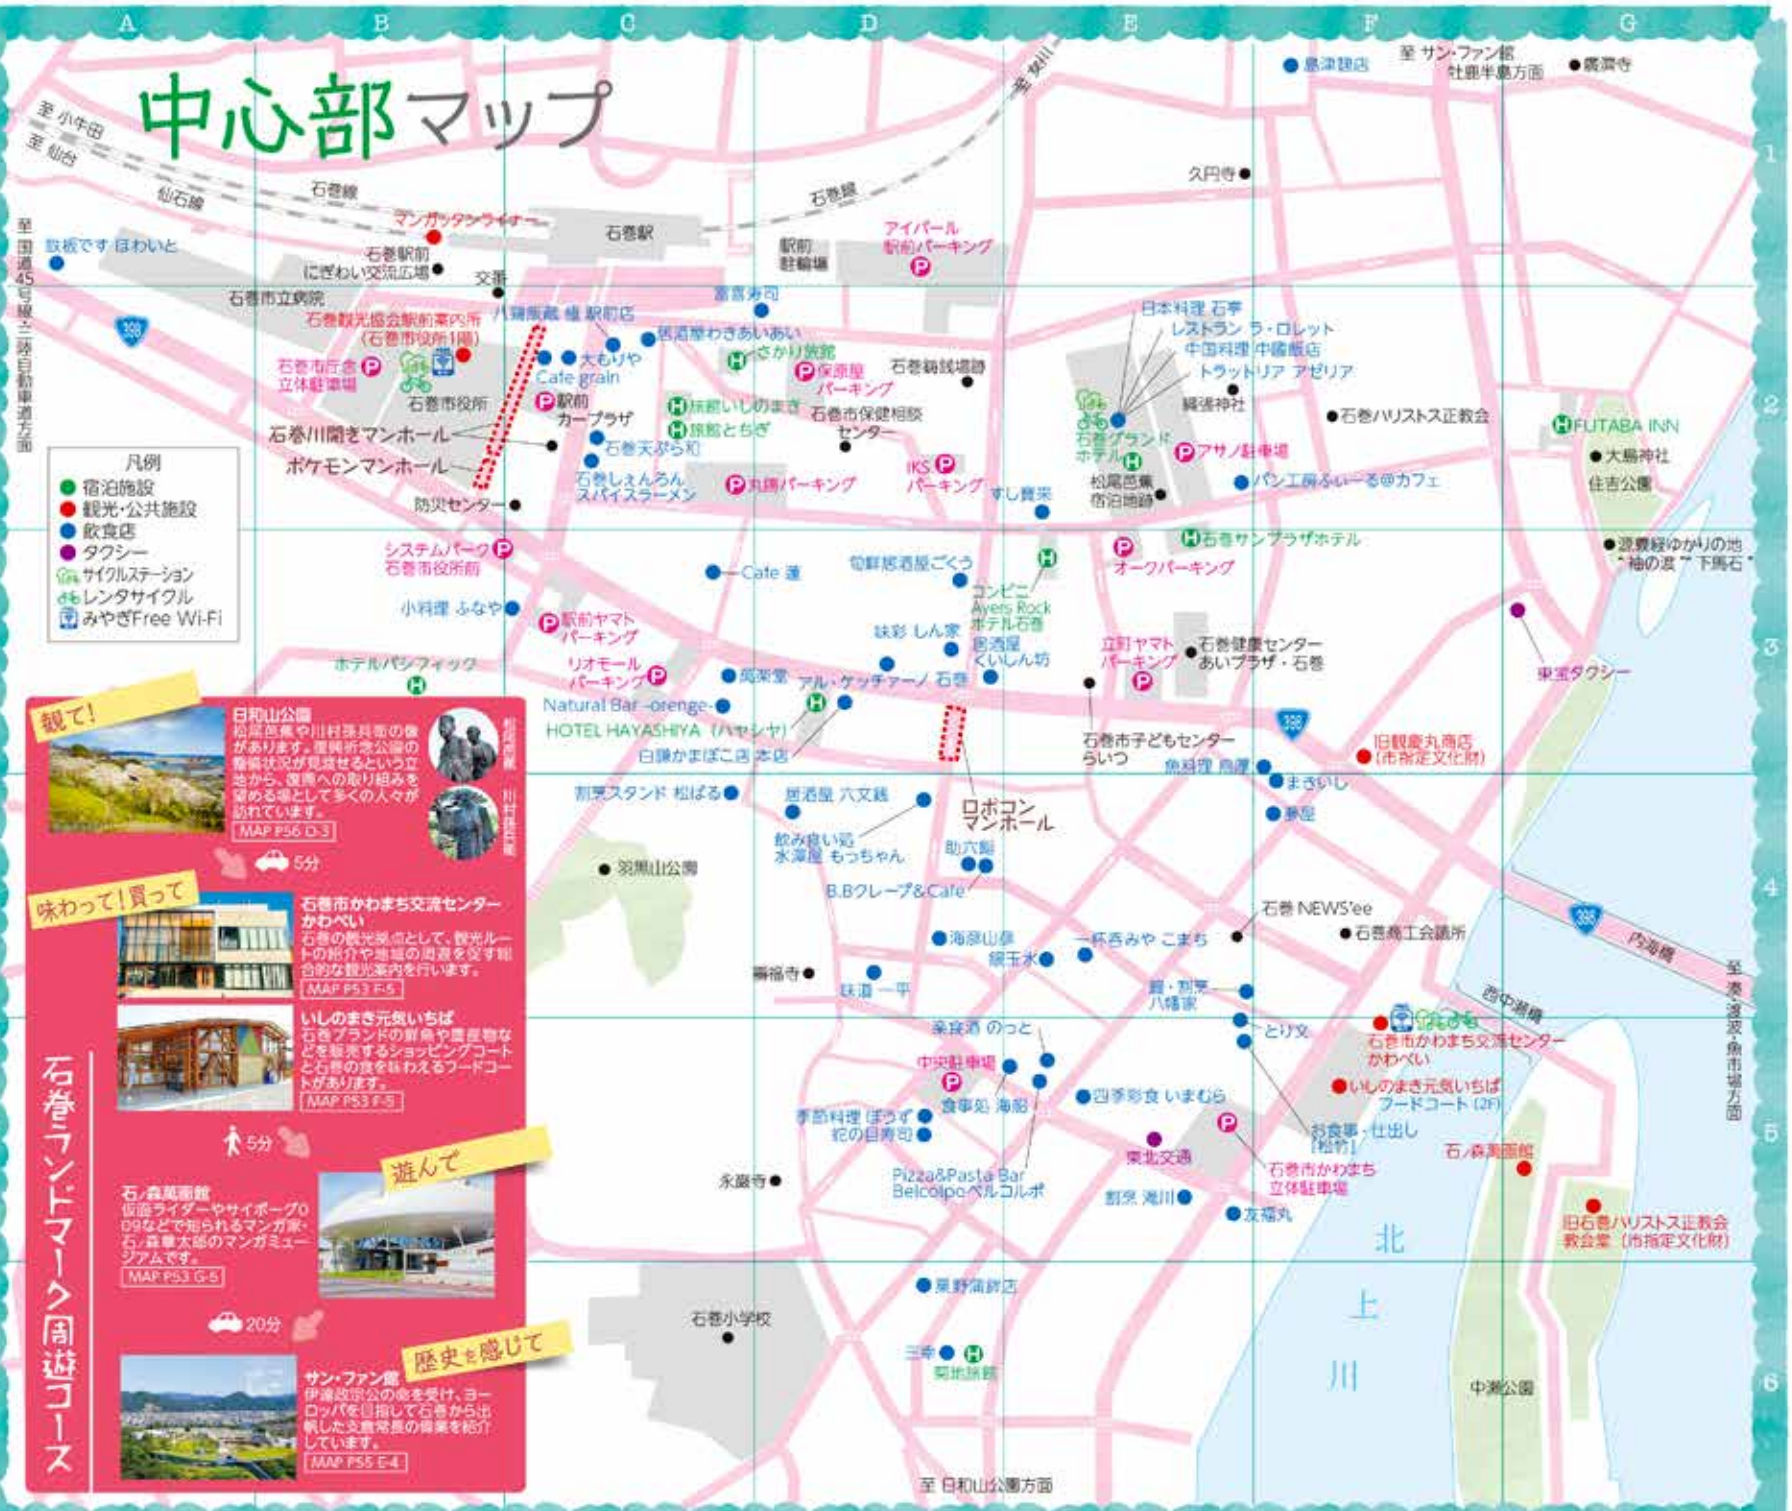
A B C D E F G

中心部マップ

1 2 3 4 5 6

至 小牛田
至 仙台
仙石線
石巻線
至 石巻線
石巻線
至 国道45号線三陸自動車道方面
至 サン・ファン館 牡鹿半島方面
●慶澤寺
●島津麺店

マンガッタンライナー
石巻駅
石巻駅前 にぎわい交流広場●
交番
駅前駐輪場
アイパール 駅前パーキング P
鮨やです 日わいと
石巻市立病院
石巻観光協会駅前案内所 (石巻市役所1階)
八幡家蔵 極 駅前店
喜寿司
居酒屋わきあいあい
さかり旅館
大もりや
Cafe grain
石巻市庁舎 立体駐車場 P
石巻市役所
P駅前 カープラザ
旅館いしのまき
旅館とちぎ
保原屋 パーキング
石巻鋳銭場跡
石巻市保健相談センター
石巻川開きマンホール
ポケモンマンホール
石巻天ぷら和
石巻しぇんろん スパイスラーメン
防災センター
丸勝パーキング
IKS パーキング
すし割烹
日本料理 石亭
レストラン ラ・ロレット
中国料理 中國飯店
トラットリア アゼリア
羽黒神社
石巻グランドホテル
松尾芭蕉 宿泊地跡
アサノ駐車場
●石巻ハリストス正教会
FUTABA INN
●大島神社 住吉公園
パン工房ふぃーるすカフェ
石巻サンプラザホテル
オークパーキング
●源義経ゆかりの地 "袖の渡""下馬石"

凡例
● 宿泊施設
● 観光・公共施設
● 飲食店
● タクシー
サイクルステーション
レンタサイクル
みやぎFree Wi-Fi

システムパーク 石巻市役所前
Cafe 蓮
旬鮮居酒屋ごくう
コンビニ Ayers Rock ホテル石巻
小料理 ふなや
駅前ヤマト パーキング
味彩 しん家
居酒屋 くいしん坊
立町ヤマト パーキング
石巻健康センター あいプラザ・石巻
東宝タクシー
ホテルパシフィック
リオモール パーキング
風楽堂
アル・ケッチァーノ 石巻
Natural Bar -orenge-
HOTEL HAYASHIYA (ハヤシヤ)
白謙かまぼこ店 本店
石巻市子どもセンター らいつ
魚料理 鳥屋
まさいし
旧観慶丸商店 (市指定文化財)
割烹スタンド 松ばる
居酒屋 六文銭
ロボコン マンホール
●羽黒山公園
飲み喰い処 水澤屋 もっちゃん
助六鮨
B.Bクレープ&Cafe
石巻 NEWS'ee
●石巻商工会議所
海原山県
一杯呑みや こまち
寿福寺●
味道 一平
銀玉水
鮨・割烹 八幡家
とり文
内海橋
西内海橋
至 渡波・魚市場方面
楽宴酒 のっと
中央駐車場
石巻市かわまち交流センター かわべい
いしのまき元気いちば フードコート (2F)
四季彩食 いまむら
食事処 海船
季節料理 ぼうず
花の目寿司
お食事・仕出し [松竹]
東北交通
石巻市かわまち 立体駐車場
石ノ森萬画館
永巌寺●
Pizza&Pasta Bar Belcolpo ベルコルポ
割烹 滝川
友福丸
旧石巻ハリストス正教会 教会堂 (市指定文化財)
北 上 川
栗野菓餅店
石巻小学校
三幸
東北旅館
中瀬公園
至 日和山公園方面

観て!
日和山公園
松尾芭蕉や川村孫兵衛の像があります。復興祈念公園の整備状況が見渡せるという立地から、復興への取り組みを望める場として多くの人々が訪れています。
MAP P56 D-3
松尾芭蕉
川村孫兵衛
5分
味わって!買って
石巻市かわまち交流センター かわべい
石巻の観光拠点として、観光ルートの紹介や地域の周遊を促す総合的な観光案内を行います。
MAP P53 F-5
いしのまき元気いちば
石巻ブランドの鮮魚や農産物などを販売するショッピングコートと石巻の食を味わえるフードコートがあります。
MAP P53 F-5
5分
遊んで
石ノ森萬画館
仮面ライダーやサイボーグ009などで知られるマンガ家・石ノ森章太郎のマンガミュージアムです。
MAP P53 G-5
20分
歴史を感じて
サン・ファン館
伊達政宗公の命を受け、ヨーロッパを目指して石巻から出帆した支倉常長の偉業を紹介しています。
MAP P55 E-4
石巻ランドマーク周遊コース